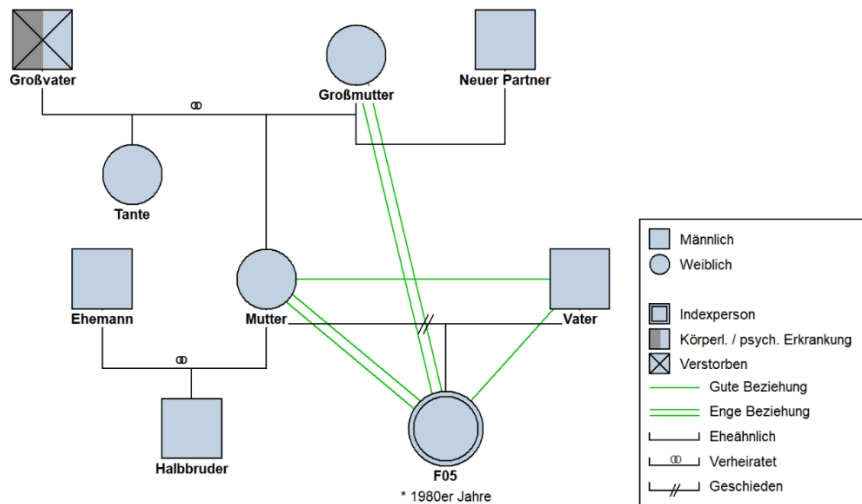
Großvater

Großmutter

Neuer Partner

Tante

Ehemann

Mutter

Vater

Halbbruder

F05

* 1980er Jahre

Männlich
Weiblich
Indexperson
Körperl. / psych. Erkrankung
Verstorben
Gute Beziehung
Enge Beziehung
Eheähnlich
Verheiratet
Geschieden